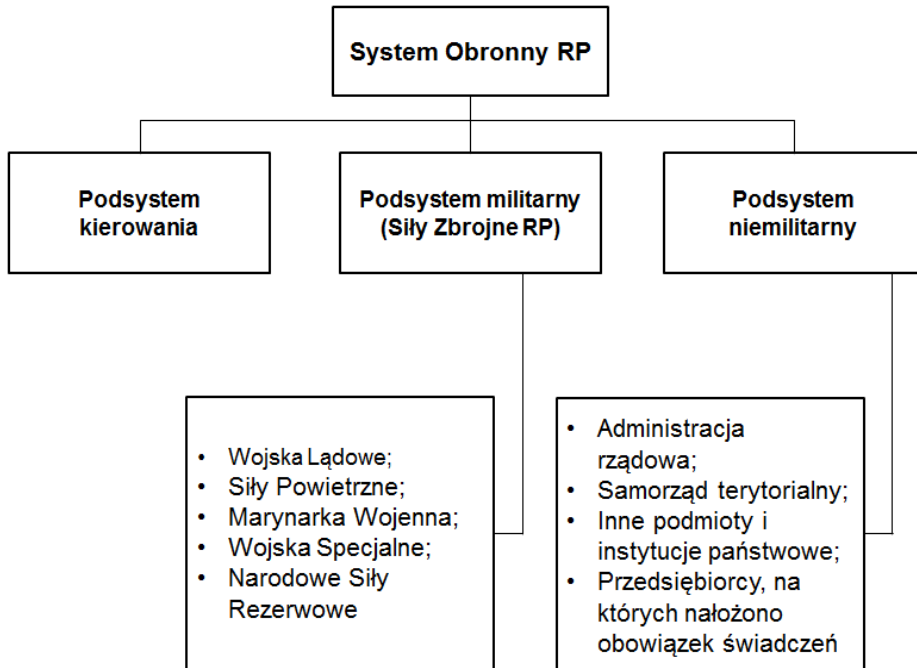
System Obronny RP

Podsystem kierowania

Podsystem militarny (Siły Zbrojne RP)

Podsystem niemilitarny

- Wojska Lądowe;
- Siły Powietrzne;
- Marynarka Wojenna;
- Wojska Specjalne;
- Narodowe Siły Rezerwowe

- Administracja rządowa;
- Samorząd terytorialny;
- Inne podmioty i instytucje państwowe;
- Przedsiębiorcy, na których nałożono obowiązek świadczeń